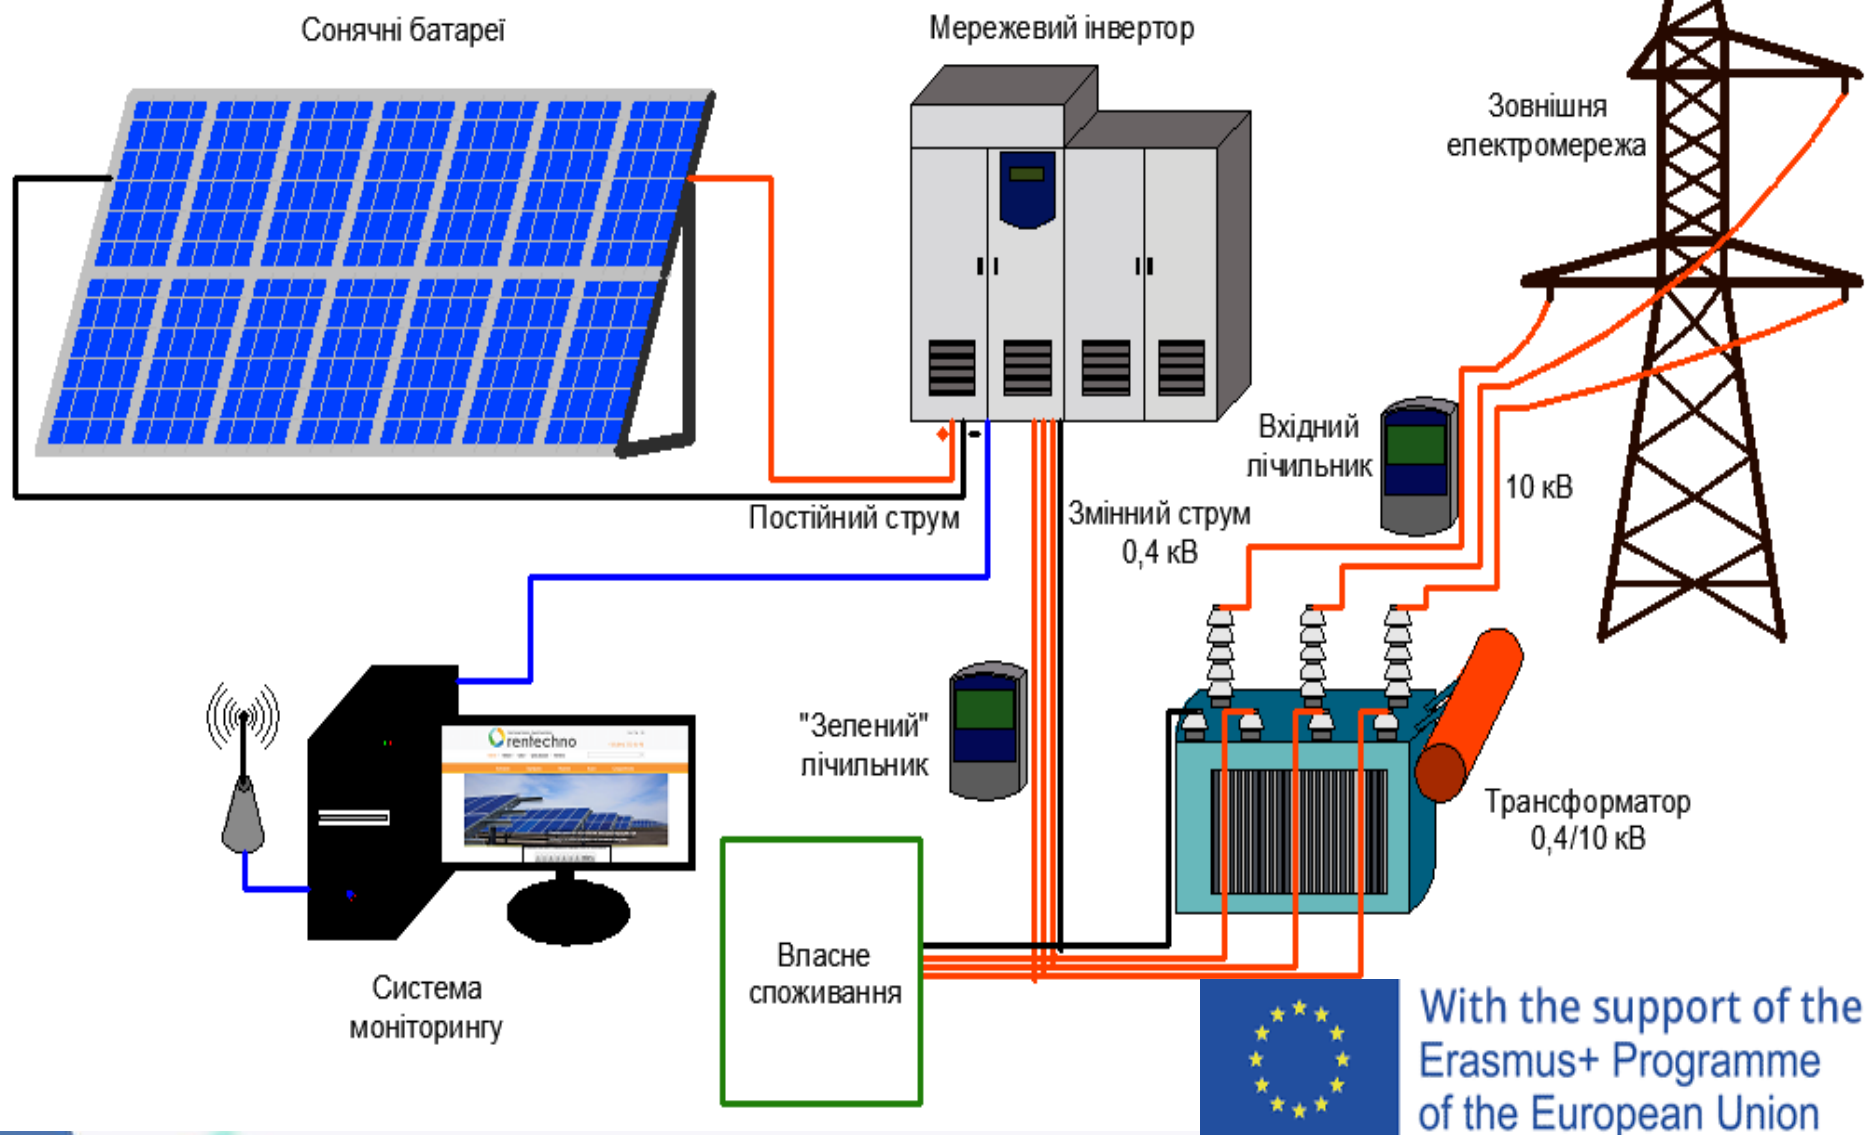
Сонячні батареї

Мережевий інвертор

Зовнішня електромережа

Вхідний лічильник

10 кВ

Постійний струм

Змінний струм 0,4 кВ

"Зелений" лічильник

rentechno

Трансформатор 0,4/10 кВ

Власне споживання

Система моніторингу

With the support of the Erasmus+ Programme of the European Union